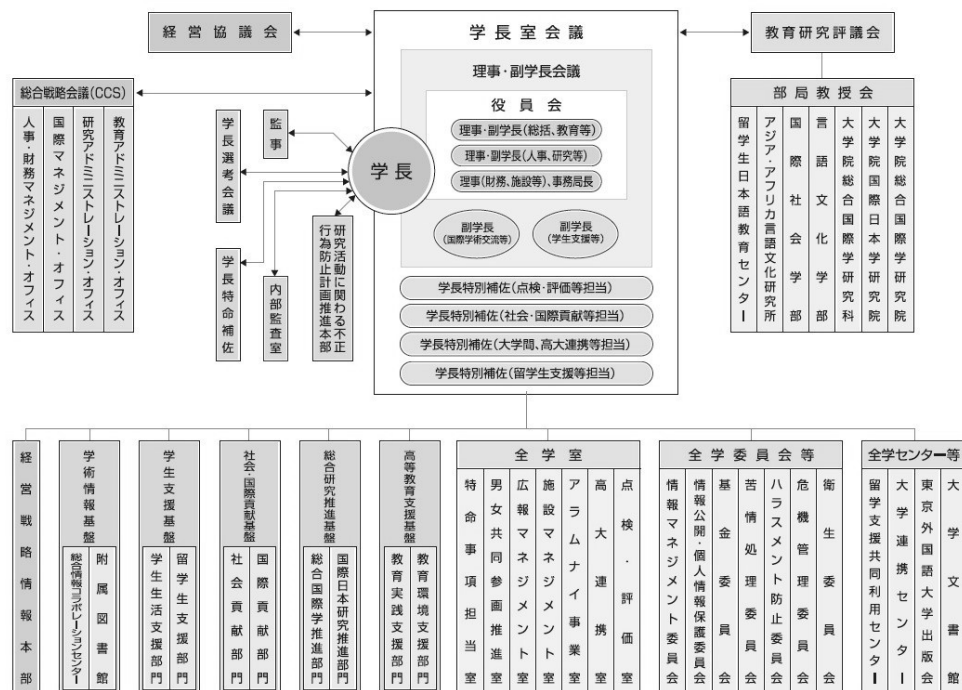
経営協議会

学長室会議

教育研究評議会

総合戦略会議(CCS)

人事・財務マネジメント・オフィス
国際マネジメント・オフィス
研究アドミニストレーション・オフィス
教育アドミニストレーション・オフィス

理事・副学長会議

役員会

理事・副学長(総括、教育等)
理事・副学長(人事、研究等)
理事(財務、施設等)、事務局長

学長

副学長(国際学術交流等)
副学長(学生支援等)

監事
学長選考会議
学長特命補佐
内部監査室
研究活動に関わる不正行為防止計画推進本部

学長特別補佐(点検・評価等担当)
学長特別補佐(社会・国際貢献等担当)
学長特別補佐(大学間、高大連携等担当)
学長特別補佐(留学生支援等担当)

部局教授会

留学生日本語教育センター
アジア・アフリカ言語文化研究所
国際社会学部
言語文化学部
大学院総合国際学研究科
大学院国際日本学研究院
大学院総合国際学研究院

経営戦略情報本部

学術情報基盤
総合情報コラボレーションセンター
附属図書館

学生支援基盤
学生生活支援部門
留学生支援部門

社会・国際貢献基盤
社会貢献部門
国際貢献部門

総合研究推進基盤
総合国際学推進部門
国際日本研究推進部門

高等教育支援基盤
教育実践支援部門
教育環境支援部門

全学室
特命事項担当室
男女共同参画推進室
広報マネジメント室
施設マネジメント室
アラムナイ事業室
高大連携室
点検・評価室

全学委員会等
情報マネジメント委員会
情報公開・個人情報保護委員会
基金委員会
苦情処理委員会
ハラスメント防止委員会
危機管理委員会
衛生委員会

全学センター等
留学支援共同利用センター
大学連携センター
東京外国語大学出版会
大学文書館